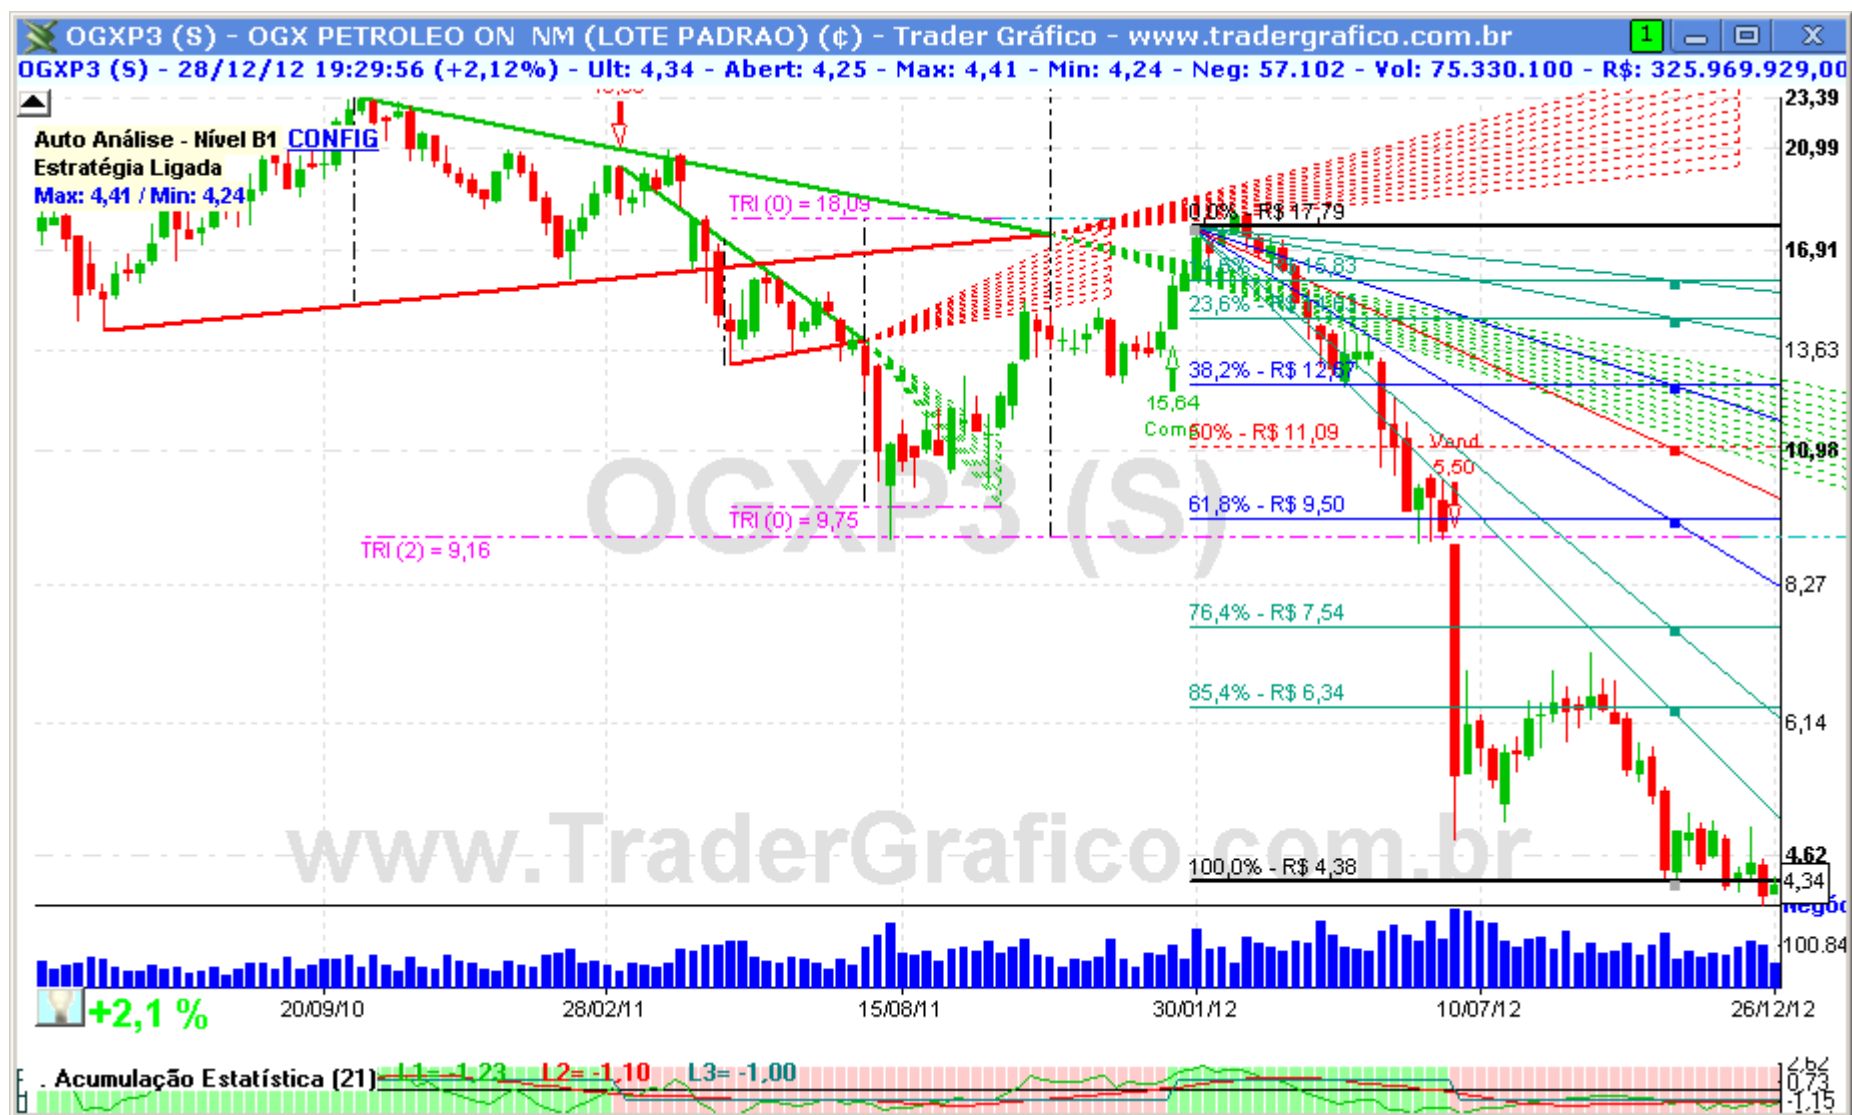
OGXP3 (S) - OGX PETROLEO ON NM (LOTE PADRAO) (¢) - Trader Gráfico - www.tradergrafico.com.br

OGXP3 (S) - 28/12/12 19:29:56 (+2,12%) - Ult: 4,34 - Abert: 4,25 - Max: 4,41 - Min: 4,24 - Neg: 57.102 - Vol: 75.330.100 - R$: 325.969.929,00

Auto Análise - Nível B1 CONFIG
Estratégia Ligada
Max: 4,41 / Min: 4,24

TRI (0) = 18,09
TRI (0) = 9,75
TRI (2) = 9,16

0,0% - R$ 17,79
15,83
23,6% - R$ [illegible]
38,2% - R$ 12,67
15,64
Comp
50% - R$ 11,09
Vend
5,50
61,8% - R$ 9,50
76,4% - R$ 7,54
85,4% - R$ 6,34
100,0% - R$ 4,38

OGXP3 (S)
www.TraderGrafico.com.br

23,39
20,99
16,91
13,63
10,98
8,27
6,14
4,62
4,34
Negóc
100,84

+2,1 %
20/09/10
28/02/11
15/08/11
30/01/12
10/07/12
26/12/12

Acumulação Estatística (21) L1= -1,23 L2= -1,10 L3= -1,00
2,62
0,73
-1,15